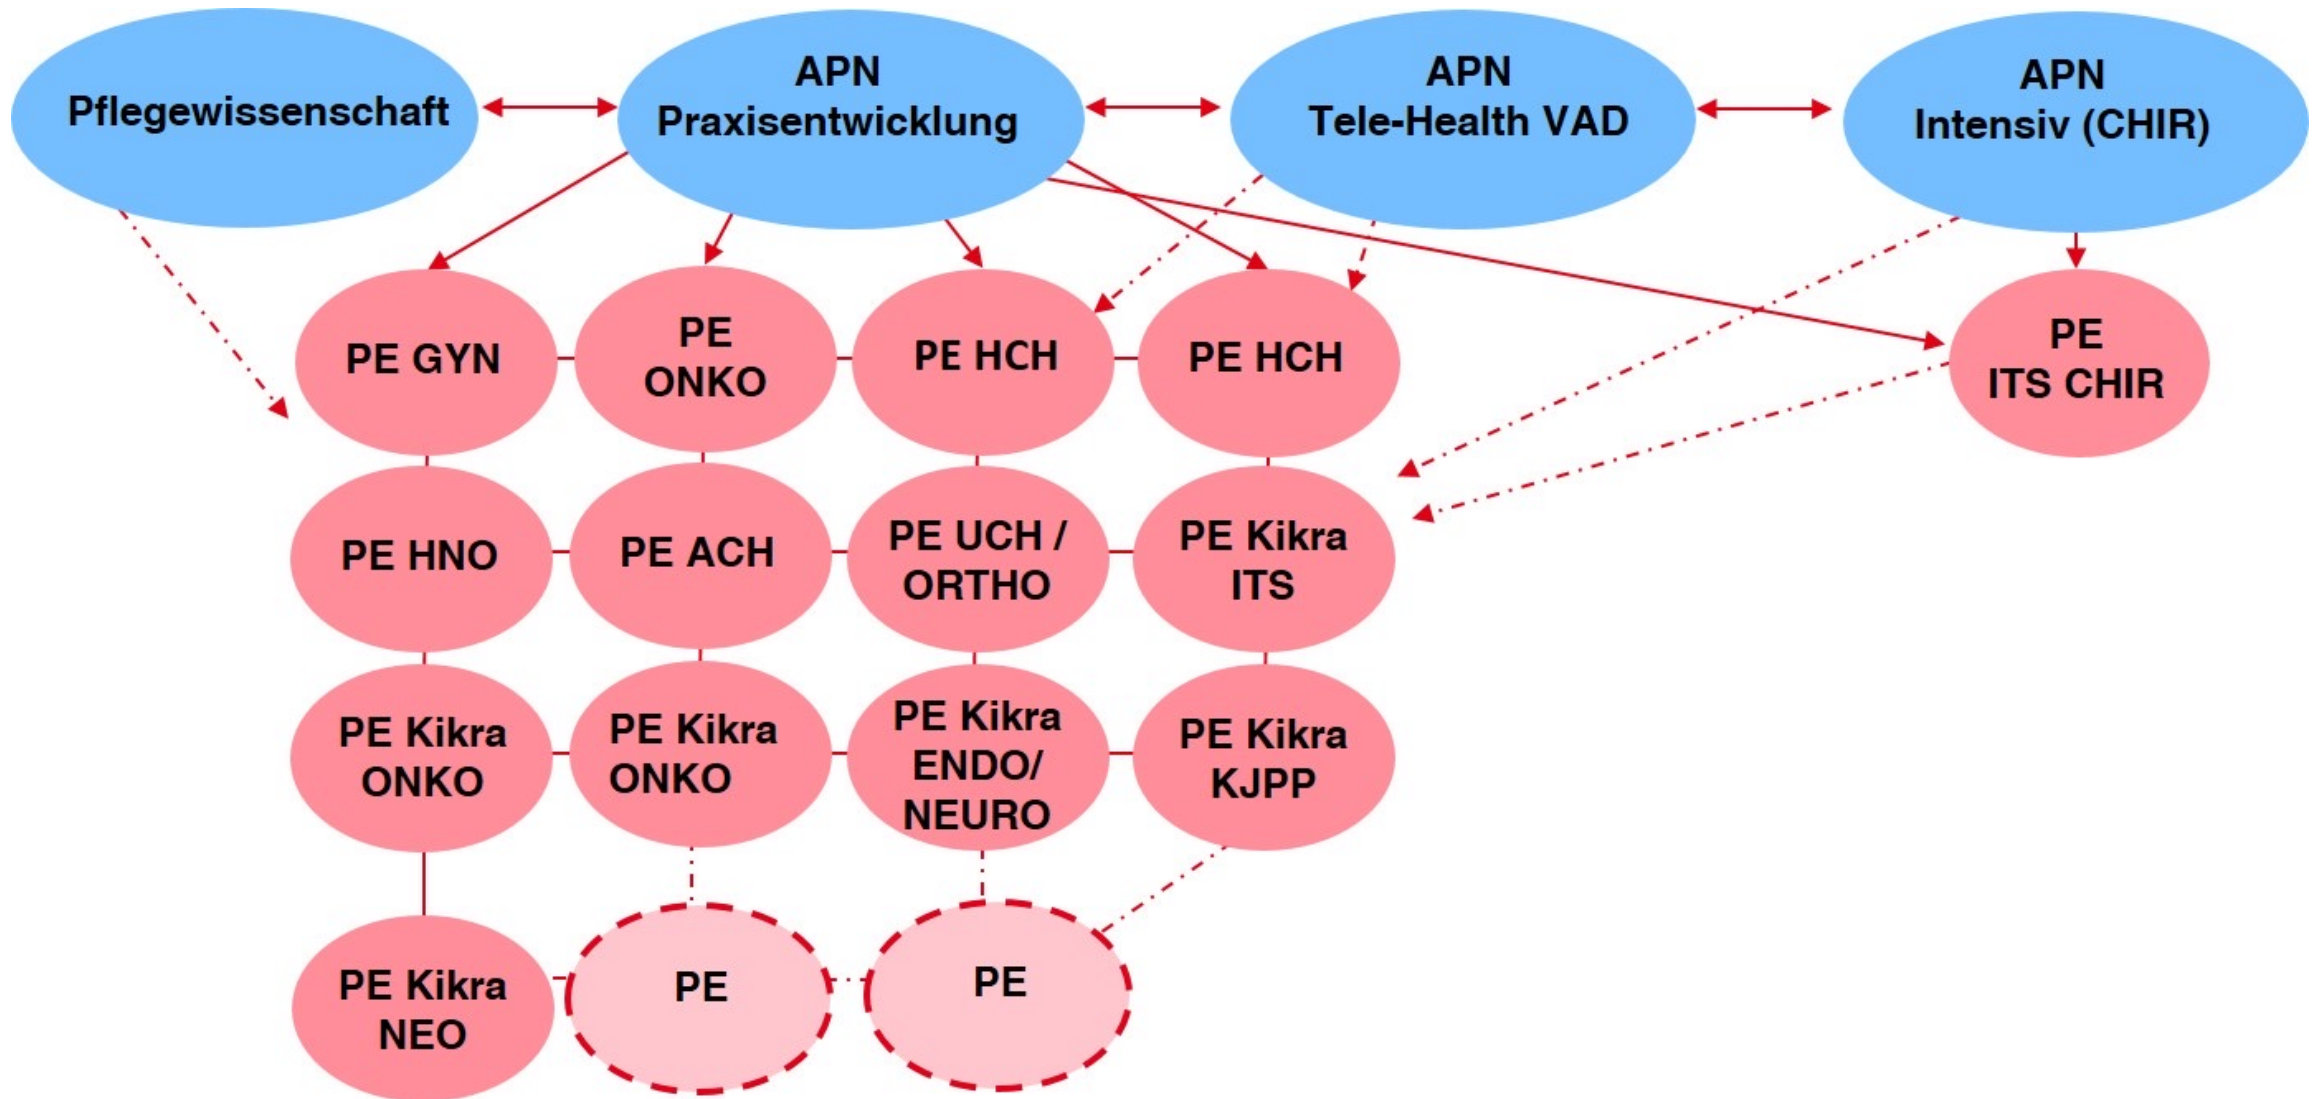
Pflegewissenschaft

APN
Praxisentwicklung

APN
Tele-Health VAD

APN
Intensiv (CHIR)

PE GYN

PE
ONKO

PE HCH

PE HCH

PE
ITS CHIR

PE HNO

PE ACH

PE UCH /
ORTHO

PE Kikra
ITS

PE Kikra
ONKO

PE Kikra
ONKO

PE Kikra
ENDO/
NEURO

PE Kikra
KJPP

PE Kikra
NEO

PE

PE